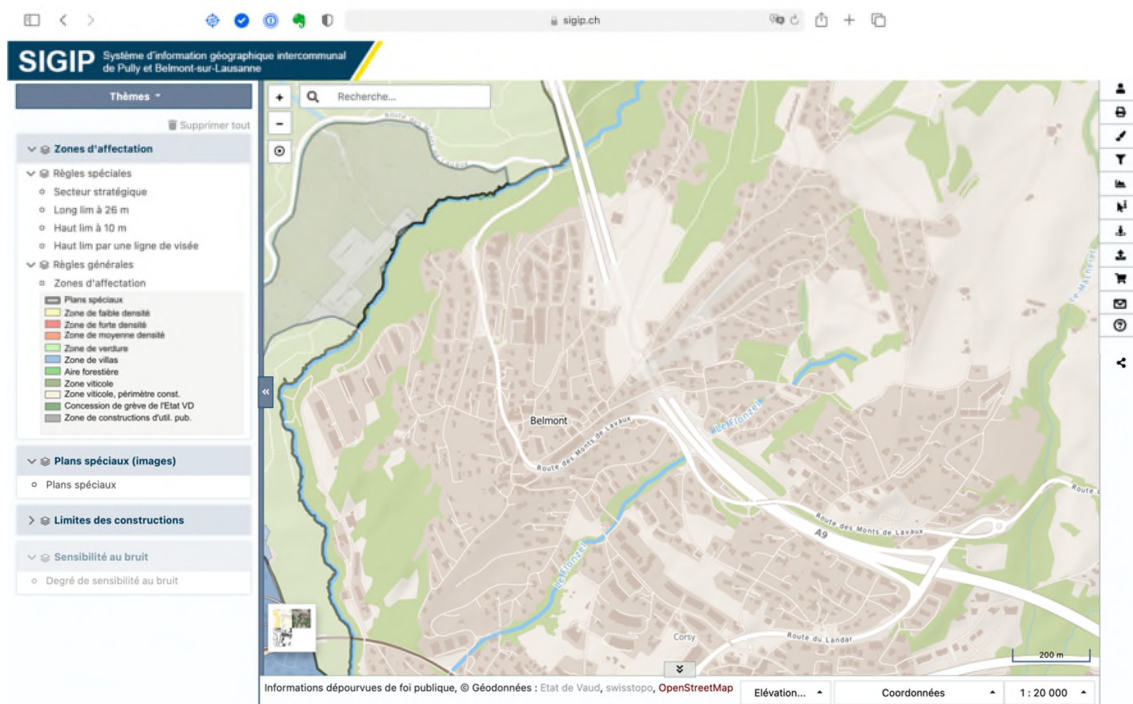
sigip.ch

SIGIP Système d'information géographique intercommunal de Pully et Belmont-sur-Lausanne

Thèmes

Supprimer tout

Zones d'affectation
Règles spéciales
Secteur stratégique
Long lim à 26 m
Haut lim à 10 m
Haut lim par une ligne de visée
Règles générales
Zones d'affectation
Plans spéciaux
Zone de faible densité
Zone de forte densité
Zone de moyenne densité
Zone de verdure
Zone de villas
Aire forestière
Zone viticole
Zone viticole, périmètre const.
Concession de grève de l'Etat VD
Zone de constructions d'util. pub.

Plans spéciaux (images)
Plans spéciaux

Limites des constructions

Sensibilité au bruit
Degré de sensibilité au bruit

Recherche...

Belmont
Route des Monts de Lavaux
La Paudèze
Route des Monts de Lavaux
A9
Route du Landar
Corsy
Route de
Le Grenet
La Paudèze
Route de Lavaux

200 m

Informations dépourvues de foi publique, © Géodonnées : Etat de Vaud, swisstopo, OpenStreetMap

Elévation...

Coordonnées

1 : 20 000